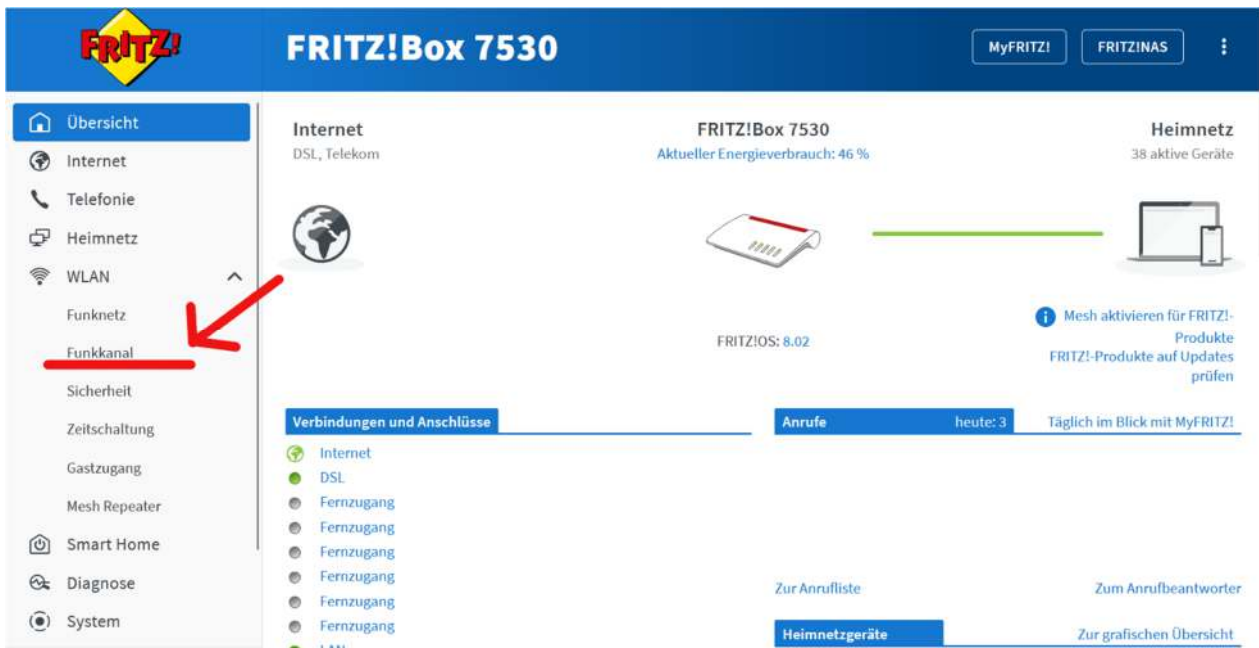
FRITZ!

FRITZ!Box 7530

MyFRITZ!

FRITZ!NAS

Übersicht
Internet
Telefonie
Heimnetz
WLAN
Funknetz
Funkkanal
Sicherheit
Zeitschaltung
Gastzugang
Mesh Repeater
Smart Home
Diagnose
System

Internet
DSL, Telekom

FRITZ!Box 7530
Aktueller Energieverbrauch: 46 %

Heimnetz
38 aktive Geräte

FRITZ!OS: 8.02

Mesh aktivieren für FRITZ!-Produkte
FRITZ!-Produkte auf Updates prüfen

Verbindungen und Anschlüsse
Internet
DSL
Fernzugang
Fernzugang
Fernzugang
Fernzugang
Fernzugang
Fernzugang
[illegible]

Anrufe
heute: 3
Täglich im Blick mit MyFRITZ!

Zur Anrufliste
Zum Anrufbeantworter

Heimnetzgeräte
Zur grafischen Übersicht